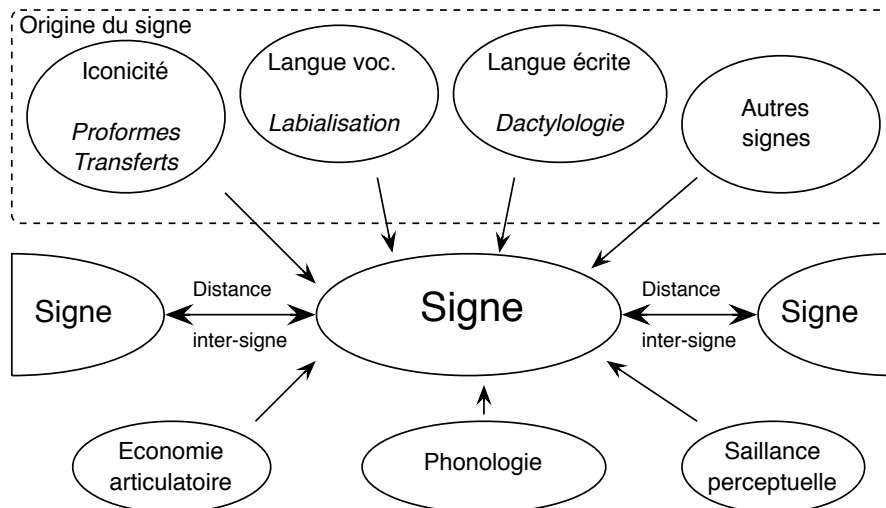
Origine du signe

Iconicité

Proformes
Transferts

Langue voc.

Labialisation

Langue écrite

Dactylologie

Autres signes

Signe

Distance
inter-signe

Signe

Distance
inter-signe

Signe

Economie articulatoire

Phonologie

Saillance perceptuelle